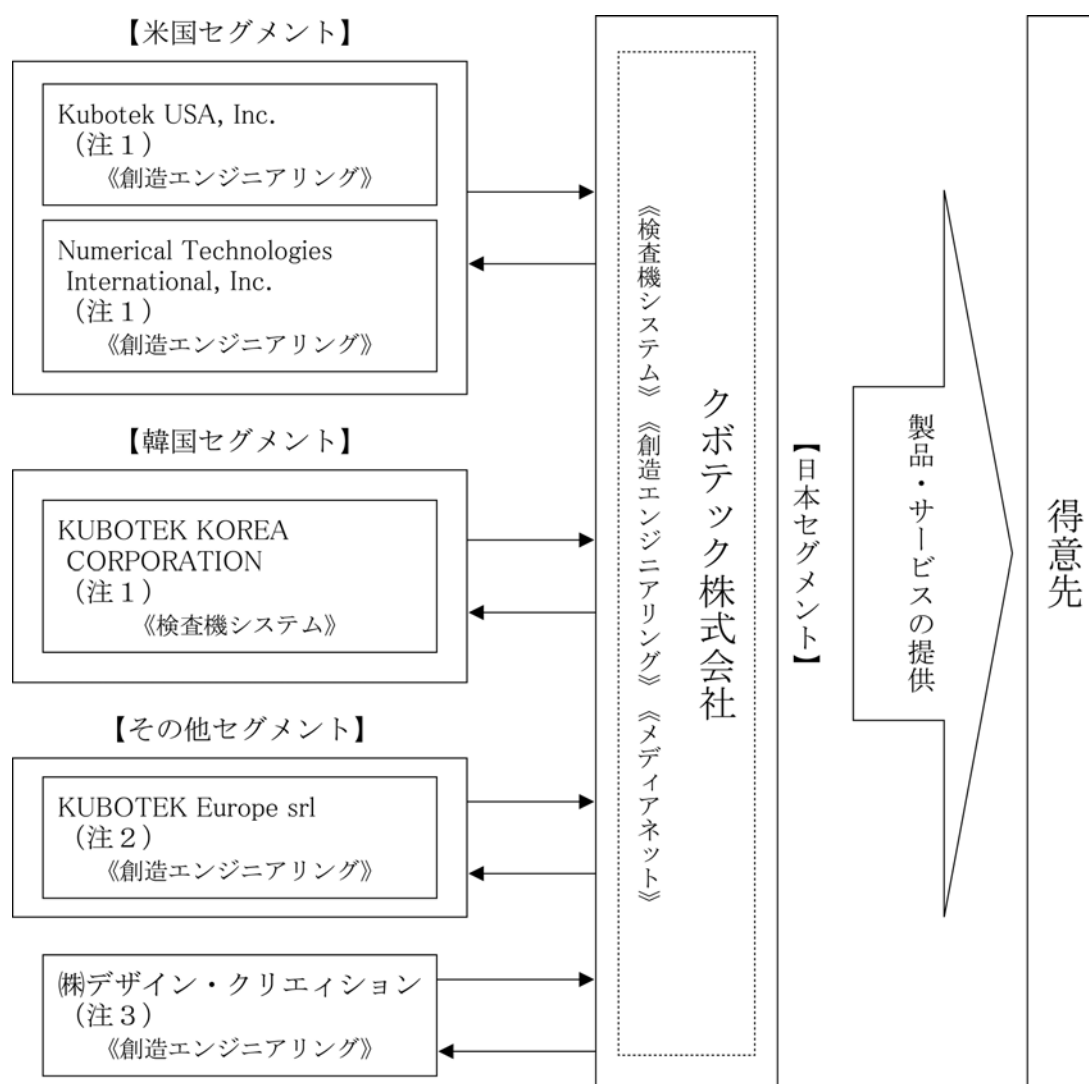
【米国セグメント】

Kubotek USA, Inc.
（注１）
《創造エンジニアリング》

Numerical Technologies International, Inc.
（注１）
《創造エンジニアリング》

【韓国セグメント】

KUBOTEK KOREA CORPORATION
（注１）
《検査機システム》

【その他セグメント】

KUBOTEK Europe srl
（注２）
《創造エンジニアリング》

㈱デザイン・クリエィション
（注３）
《創造エンジニアリング》

《検査機システム》《創造エンジニアリング》《メディアネット》

クボテック株式会社

【日本セグメント】

製品・サービスの提供

得意先